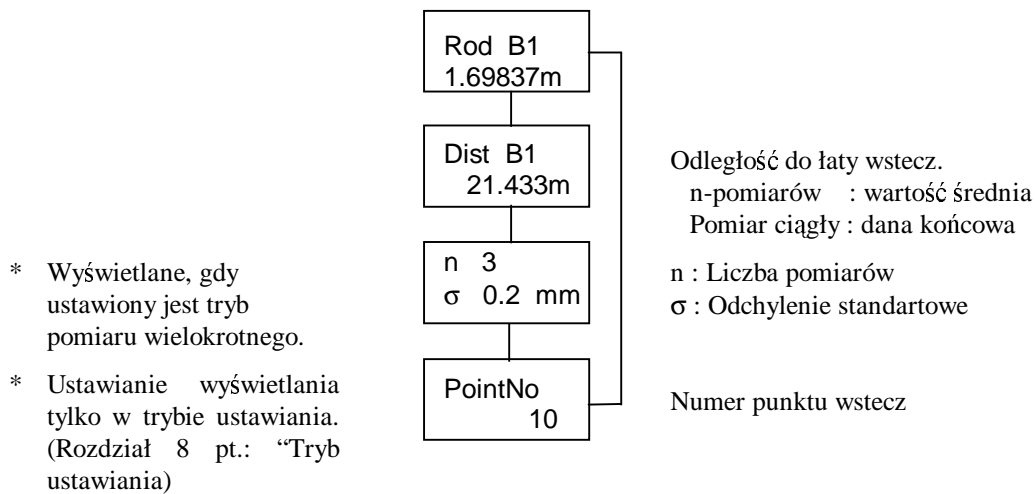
Rod B1
1.69837m

Dist B1
21.433m

Odległość do łaty wstecz.
n-pomiarów : wartość średnia
Pomiar ciągły : dana końcowa

* Wyświetlane, gdy ustawiony jest tryb pomiaru wielokrotnego.

n 3
σ 0.2 mm

n : Liczba pomiarów
σ : Odchylenie standartowe

* Ustawianie wyświetlania tylko w trybie ustawiania. (Rozdział 8 pt.: "Tryb ustawiania)

PointNo
10

Numer punktu wstecz